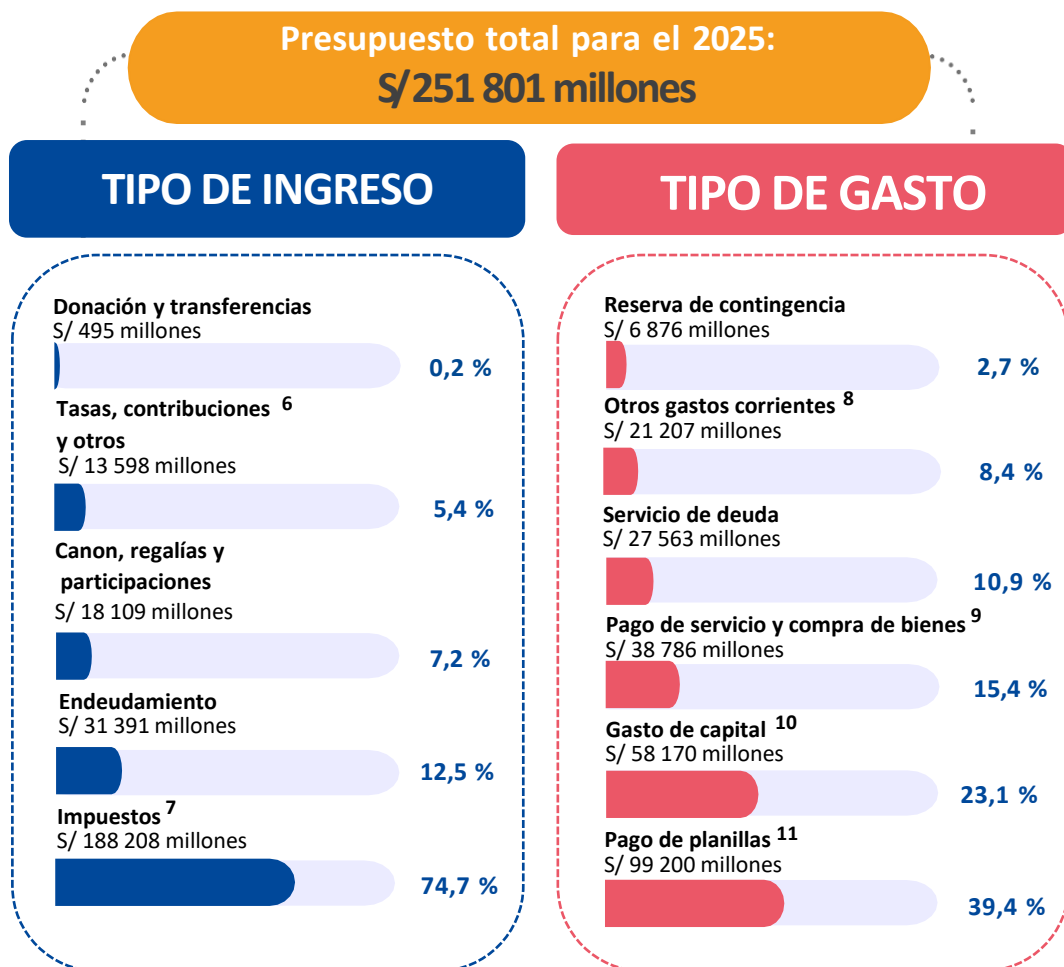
Presupuesto total para el 2025:
S/251 801 millones

TIPO DE INGRESO

Donación y transferencias
S/ 495 millones
0,2 %

Tasas, contribuciones $^{6}$ y otros
S/ 13 598 millones
5,4 %

Canon, regalías y participaciones
S/ 18 109 millones
7,2 %

Endeudamiento
S/ 31 391 millones
12,5 %

Impuestos $^{7}$
S/ 188 208 millones
74,7 %

TIPO DE GASTO

Reserva de contingencia
S/ 6 876 millones
2,7 %

Otros gastos corrientes $^{8}$
S/ 21 207 millones
8,4 %

Servicio de deuda
S/ 27 563 millones
10,9 %

Pago de servicio y compra de bienes $^{9}$
S/ 38 786 millones
15,4 %

Gasto de capital $^{10}$
S/ 58 170 millones
23,1 %

Pago de planillas $^{11}$
S/ 99 200 millones
39,4 %